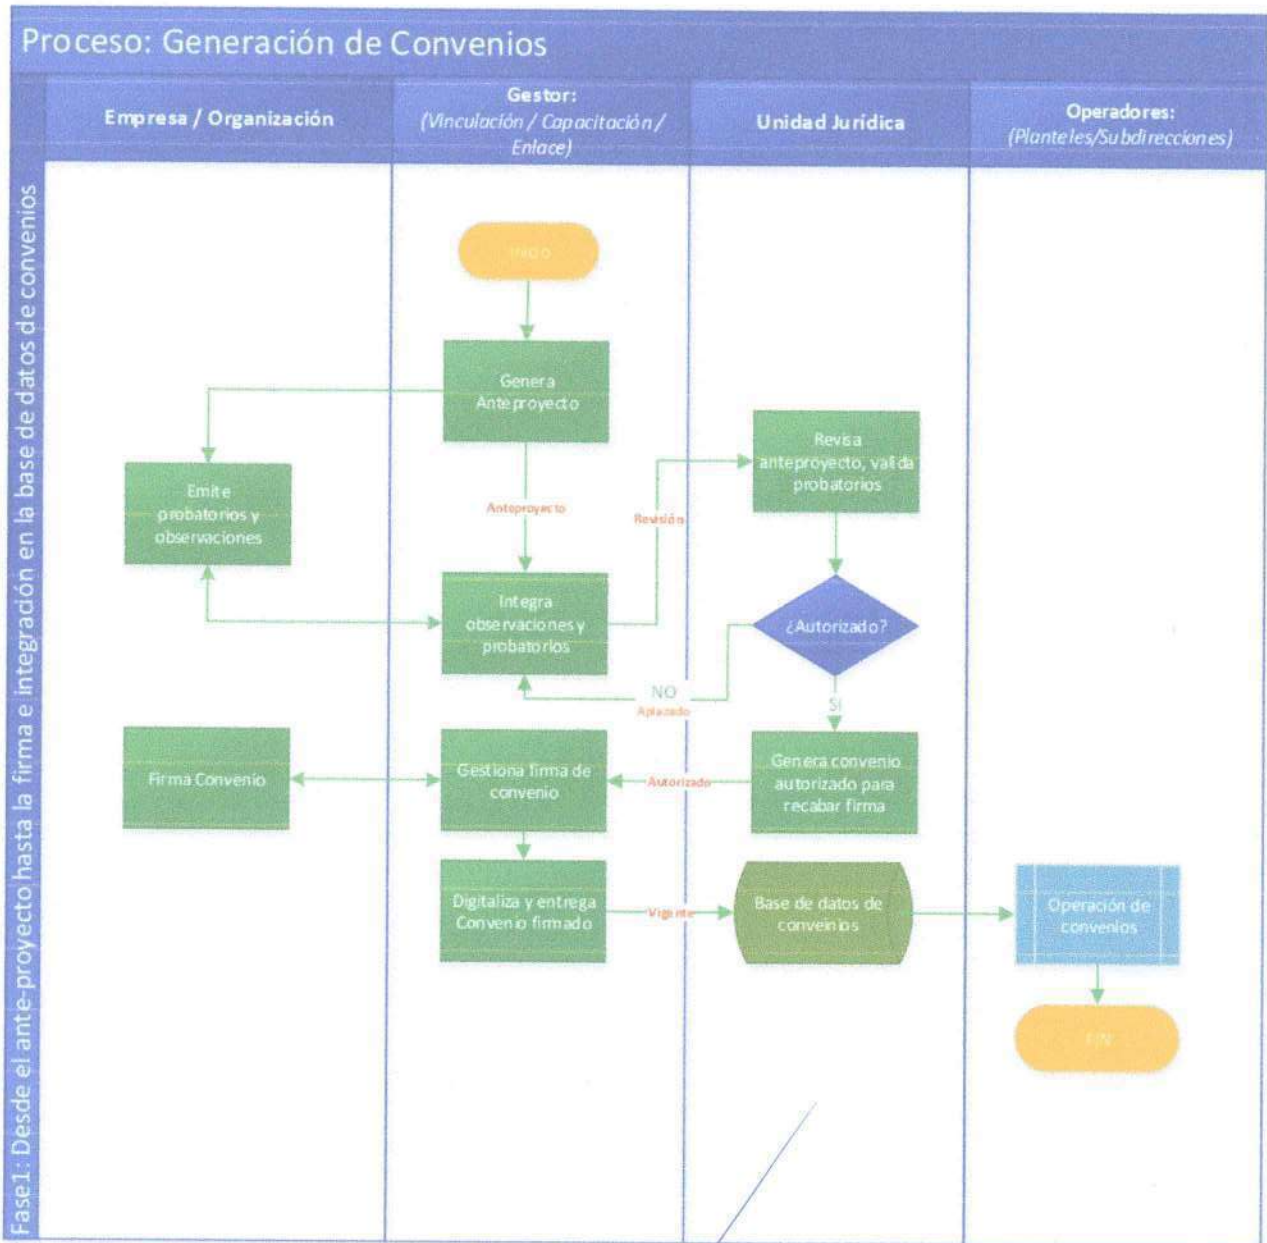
Proceso: Generación de Convenios

Fase1: Desde el ante-proyecto hasta la firma e integración en la base de datos de convenios

| Empresa / Organización | Gestor: (Vinculación / Capacitación / Enlace) | Unidad Jurídica | Operadores: (Planteles/Subdirecciones) |
|---|---|---|---|

INICIO

Genera Anteproyecto

Emite probatorios y observaciones

Anteproyecto

Revisión

Revisa anteproyecto, valida probatorios

Integra observaciones y probatorios

¿Autorizado?

NO

Aplazado

SI

Firma Convenio

Gestiona firma de convenio

Autorizado

Genera convenio autorizado para recabar firma

Digitaliza y entrega Convenio firmado

Vigente

Base de datos de conveinios

Operación de convenios

FIN